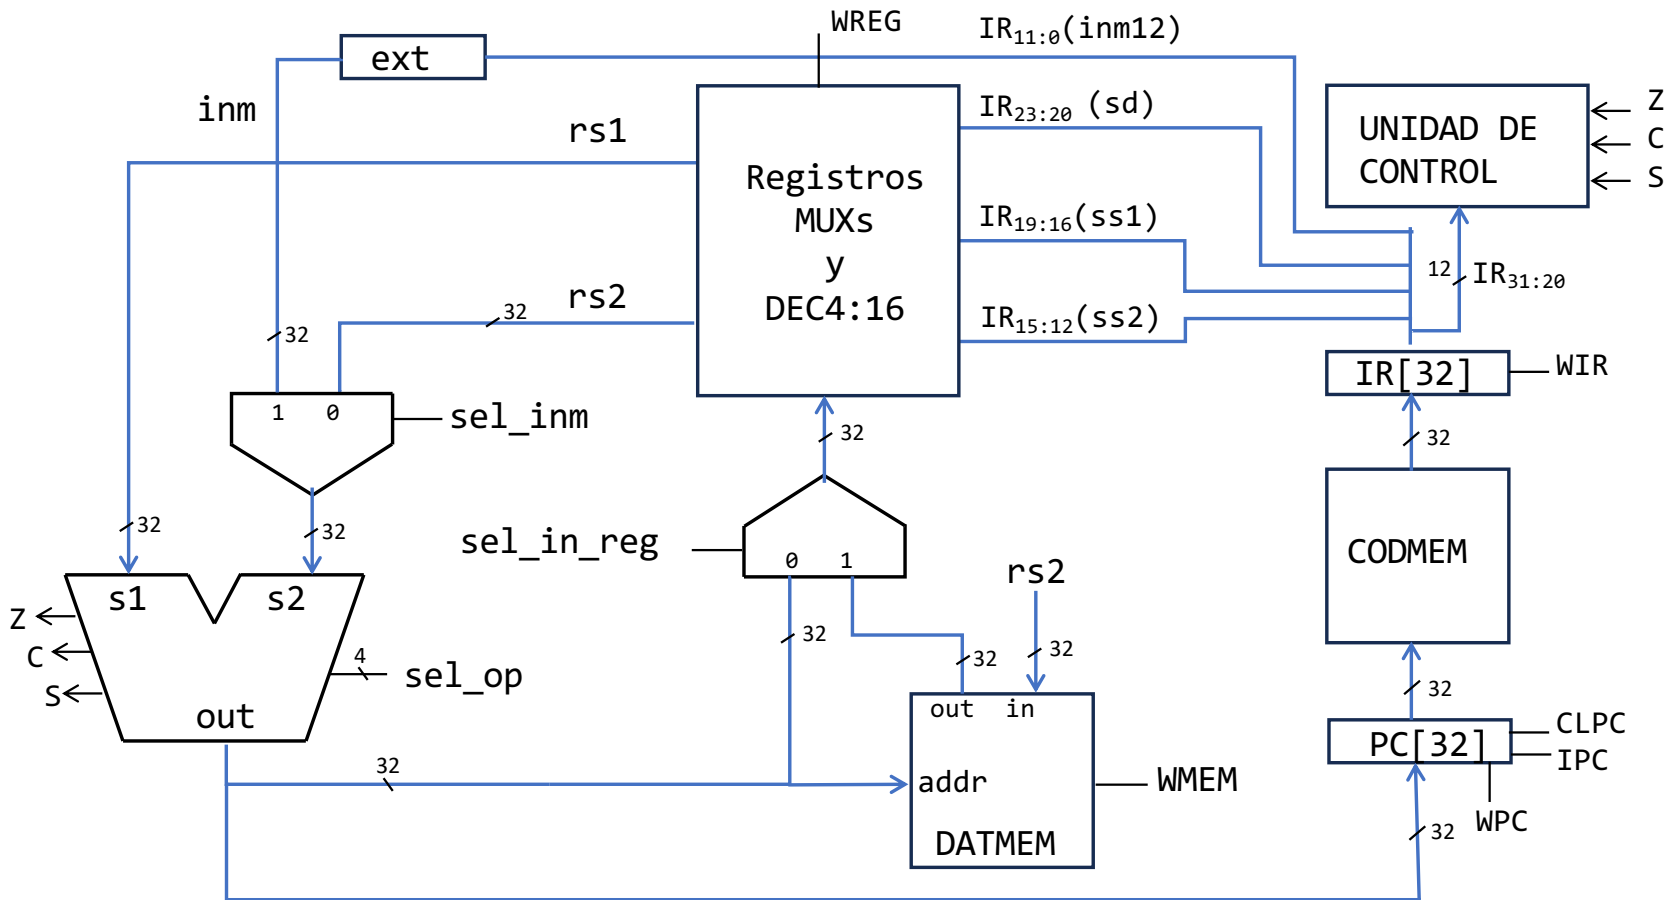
WREG
$IR_{11:0}$(inm12)
ext
inm
rs1
Registros MUXs y DEC4:16
$IR_{23:20}$ (sd)
$IR_{19:16}$(ss1)
$IR_{15:12}$(ss2)
UNIDAD DE CONTROL
Z
C
S
12
$IR_{31:20}$
rs2
32
32
1 0
sel_inm
IR[32]
WIR
32
32
32
32
sel_in_reg
0 1
CODMEM
rs2
s1
s2
Z
C
S
4
sel_op
out
32
32
32
32
out in
32
PC[32]
CLPC
IPC
WPC
32
addr
WMEM
DATMEM
32